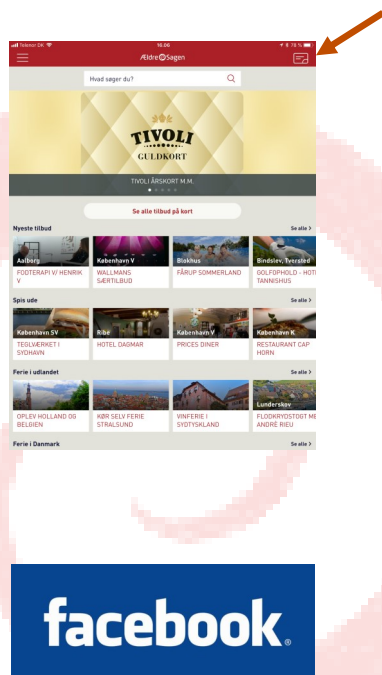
Telenor DK 16:06 15 %

ÆldreSagen

Hvad søger du?

TIVOLI
GULDKORT

TIVOLI ÅRSKORT M.M.

Se alle tilbud på kort

Nyeste tilbud Se alle >

Aalborg
FODTERAPI V/ HENRIK V

København V
WALLMANS SÆRTILBUD

Blokhus
FÅRUP SOMMERLAND

Bindslev, Tversted
GOLFOPHOLD - HOTEL TANNISHUS

Spis ude Se alle >

København SV
TEGLVÆRKET I SYDHAVN

Ribe
HOTEL DAGMAR

København V
PRICES DINER

København K
RESTAURANT CAP HORN

Ferie i udlandet Se alle >

OPLEV HOLLAND OG BELGIEN

KØR SELV FERIE STRALSUND

VINFERIE I SYDTYSKLAND

Lunderskov
FLODKRYDSTOGT MED ANDRÉ RIEU

Ferie i Danmark Se alle >

facebook.